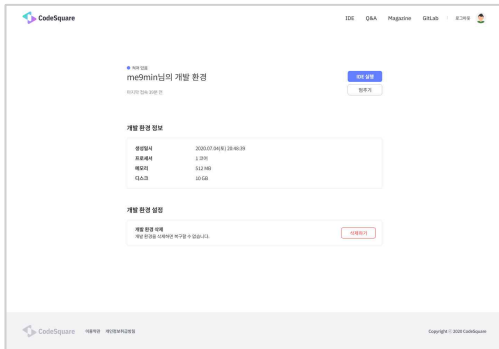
CodeSquare

IDE Q&A Magazine GitLab 로그아웃

● 처리 정료

me9min님의 개발 환경

마지막 접속 30분 전

IDE 실행

멈추기

개발 환경 정보

| | |
|---|---|
| 생성일시 | 2020.07.04(토) 20:46:39 |
| 프로세서 | 1 코어 |
| 메모리 | 512 MiB |
| 디스크 | 10 GB |

개발 환경 설정

개발 환경 삭제
개발 환경을 삭제하면 복구할 수 없습니다.

삭제하기

CodeSquare 이용약관 개인정보처리방침

Copyright © 2020 CodeSquare